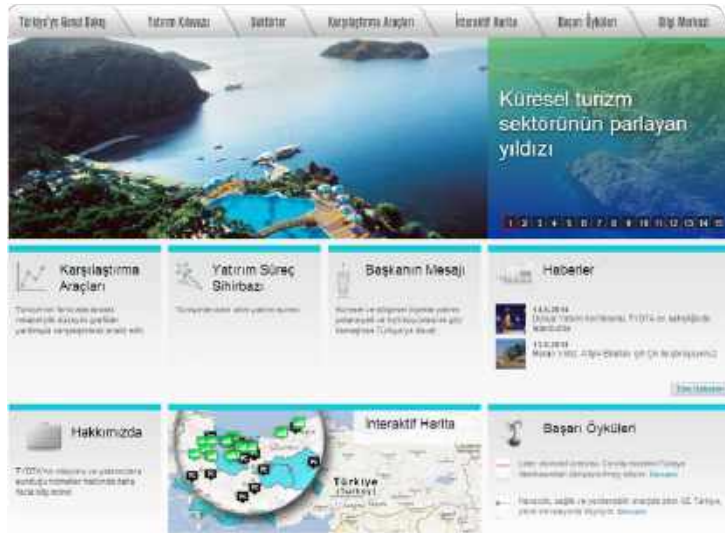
Türkiye'ye Genel Bakış | Yatırım Kılavuzu | Sektörler | Karşılaştırma Araçları | İnteraktif Harita | Başarı Öyküleri | Bilgi Merkezi

Küresel turizm sektörünün parlayan yıldızı

1 2 3 4 5 6 7 8 9 10 11 12 13 14 15

Karşılaştırma Araçları

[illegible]

Yatırım Süreç Sihirbazı

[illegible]

Başkanın Mesajı

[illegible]

Haberler

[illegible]
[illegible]

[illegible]
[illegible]

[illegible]

Hakkımızda

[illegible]

İnteraktif Harita

Türkiye
(Turkey)

Başarı Öyküleri

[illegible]

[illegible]